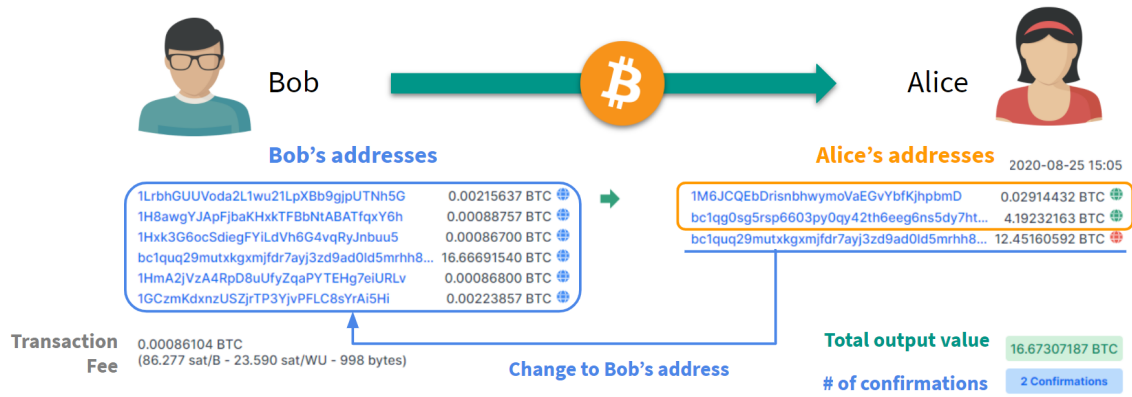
Bob

Alice

Bob's addresses

Alice's addresses

2020-08-25 15:05

| | |
|---|---|
| 1LrbhGUUVoda2L1wu21LpXBb9gjpUTNh5G | 0.00215637 BTC |
| 1H8awgYJApFjbaKHxkTFBbNtABATfqxY6h | 0.00088757 BTC |
| 1Hxk3G6ocSdiegFYiLdVh6G4vqRyJnbuu5 | 0.00086700 BTC |
| bc1quq29mutxkgxmjfdr7ayj3zd9ad0ld5mrhh8... | 16.66691540 BTC |
| 1HmA2jVzA4RpD8uUfyZqaPYTEHg7eiURLv | 0.00086800 BTC |
| 1GCzmKdxnzUSZjrTP3YjvPFLC8sYrAi5Hi | 0.00223857 BTC |

| | |
|---|---|
| 1M6JCQEbDrisnbhwymoVaEGvYbfKjhpbmD | 0.02914432 BTC |
| bc1qg0sg5rsp6603py0qy42th6eeg6ns5dy7ht... | 4.19232163 BTC |
| bc1quq29mutxkgxmjfdr7ayj3zd9ad0ld5mrhh8... | 12.45160592 BTC |

Transaction Fee

0.00086104 BTC
(86.277 sat/B - 23.590 sat/WU - 998 bytes)

Change to Bob's address

Total output value

16.67307187 BTC

# of confirmations

2 Confirmations